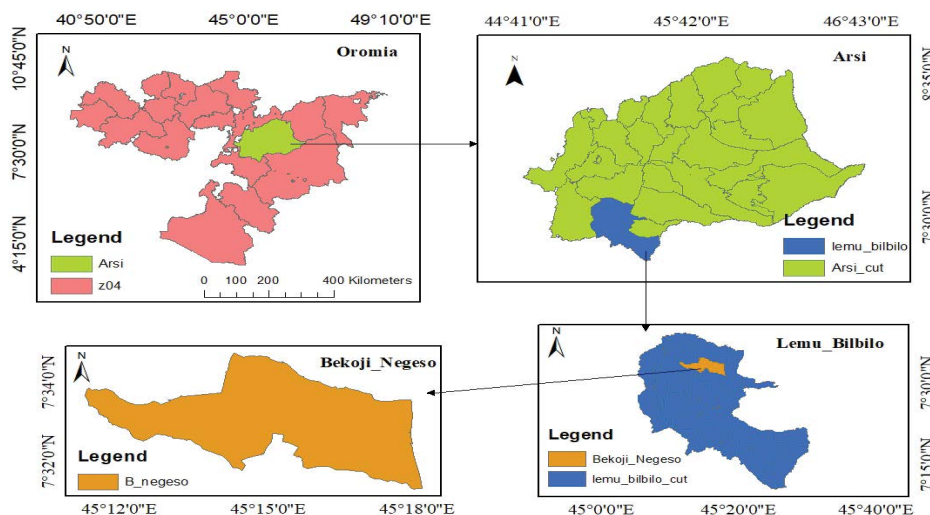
40°50'0"E 45°0'0"E 49°10'0"E

10°45'0"N
7°30'0"N
4°15'0"N

N

Oromia

Legend
Arsi
z04

0 100 200 400 Kilometers

44°41'0"E 45°42'0"E 46°43'0"E

8°35'0"N
7°30'0"N

N

Arsi

Legend
lemu_bilbilo
Arsi_cut

N

Lemu_Bilbilo

7°30'0"N
7°15'0"N

Legend
Bekoji_Negeso
lemu_bilbilo_cut

45°0'0"E 45°20'0"E 45°40'0"E

N

Bekoji_Negeso

7°34'0"N
7°32'0"N

Legend
B_negeso

45°12'0"E 45°15'0"E 45°18'0"E